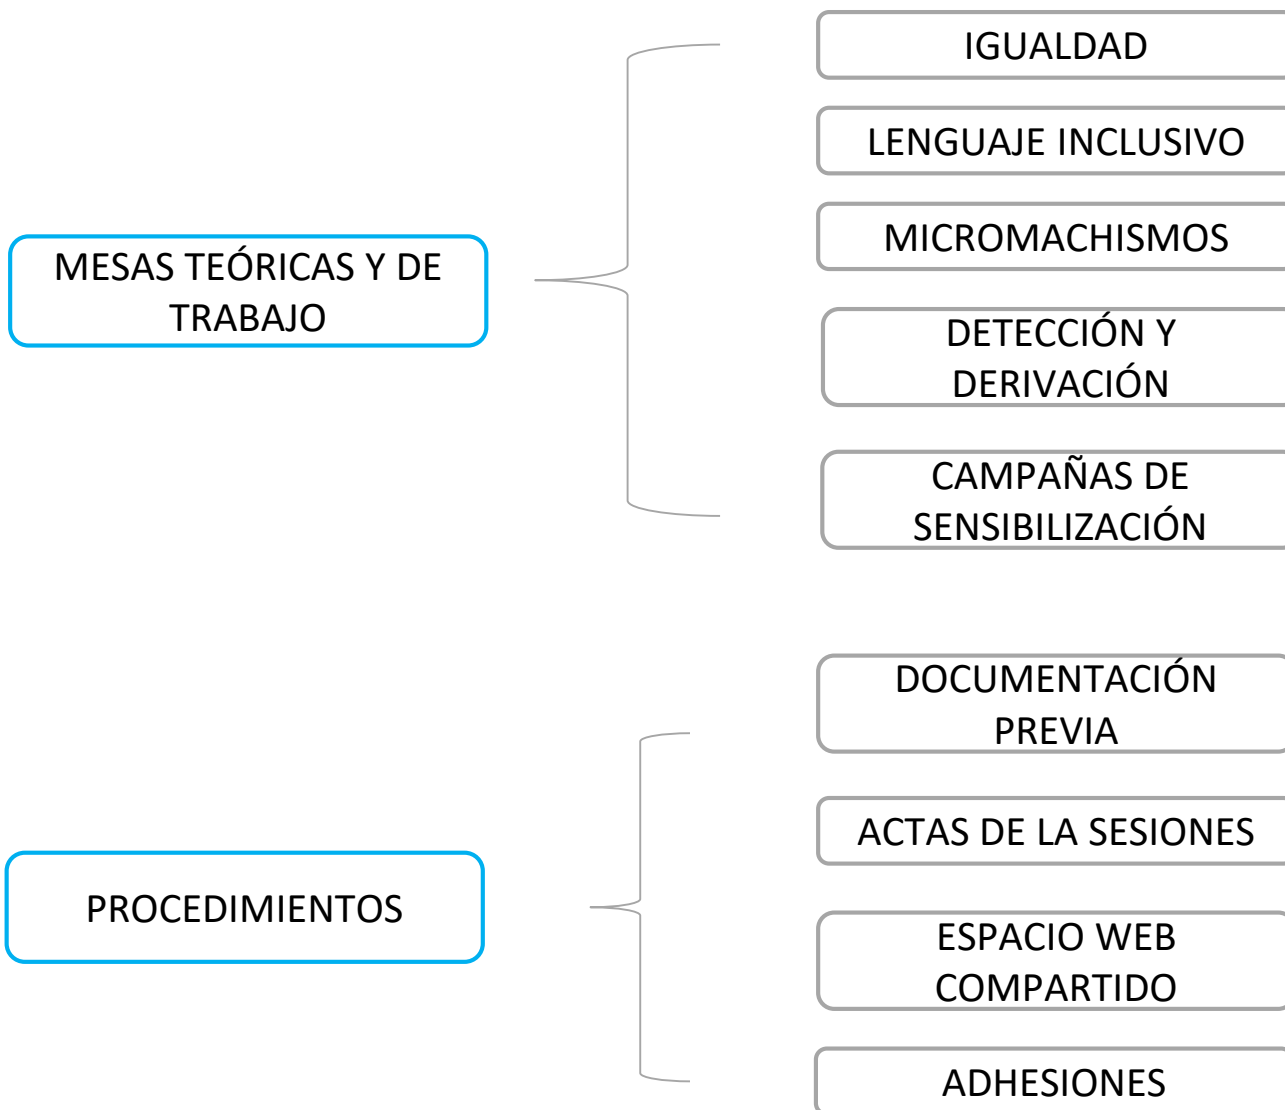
MESAS TEÓRICAS Y DE TRABAJO

IGUALDAD

LENGUAJE INCLUSIVO

MICROMACHISMOS

DETECCIÓN Y DERIVACIÓN

CAMPAÑAS DE SENSIBILIZACIÓN

PROCEDIMIENTOS

DOCUMENTACIÓN PREVIA

ACTAS DE LA SESIONES

ESPACIO WEB COMPARTIDO

ADHESIONES